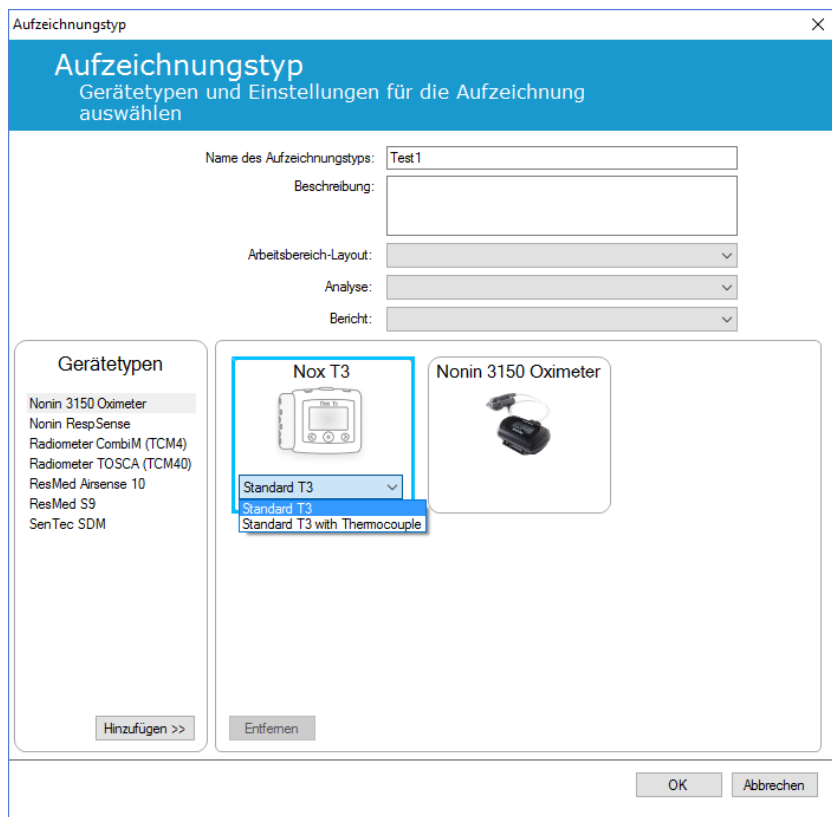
Aufzeichnungstyp
×

Aufzeichnungstyp
Gerätetypen und Einstellungen für die Aufzeichnung auswählen

Name des Aufzeichnungstyps: Test1
Beschreibung:
Arbeitsbereich-Layout:
Analyse:
Bericht:

Gerätetypen
Nonin 3150 Oximeter
Nonin RespSense
Radiometer CombiM (TCM4)
Radiometer TOSCA (TCM40)
ResMed Airsense 10
ResMed S9
SenTec SDM

Hinzufügen >>

Nox T3
Nox T3
Standard T3
Standard T3
Standard T3 with Thermocouple

Nonin 3150 Oximeter

Entfernen

OK
Abbrechen